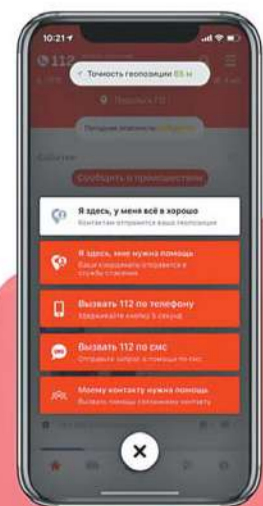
10:21

112

Точность геопозиции 65 м

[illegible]

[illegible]

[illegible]

Сообщить о происшествии

Я здесь, у меня всё в хорошо

Контактам отправят ваша геопозиция

Я здесь, мне нужна помощь

Ваши координаты отправятся в службы спасения

Вызвать 112 по телефону

Удерживайте кнопку 3 секунд

Вызвать 112 по смс

Отправьте запрос о помощи по смс

Моему контакту нужна помощь

Вызвать помощь связанному контакту